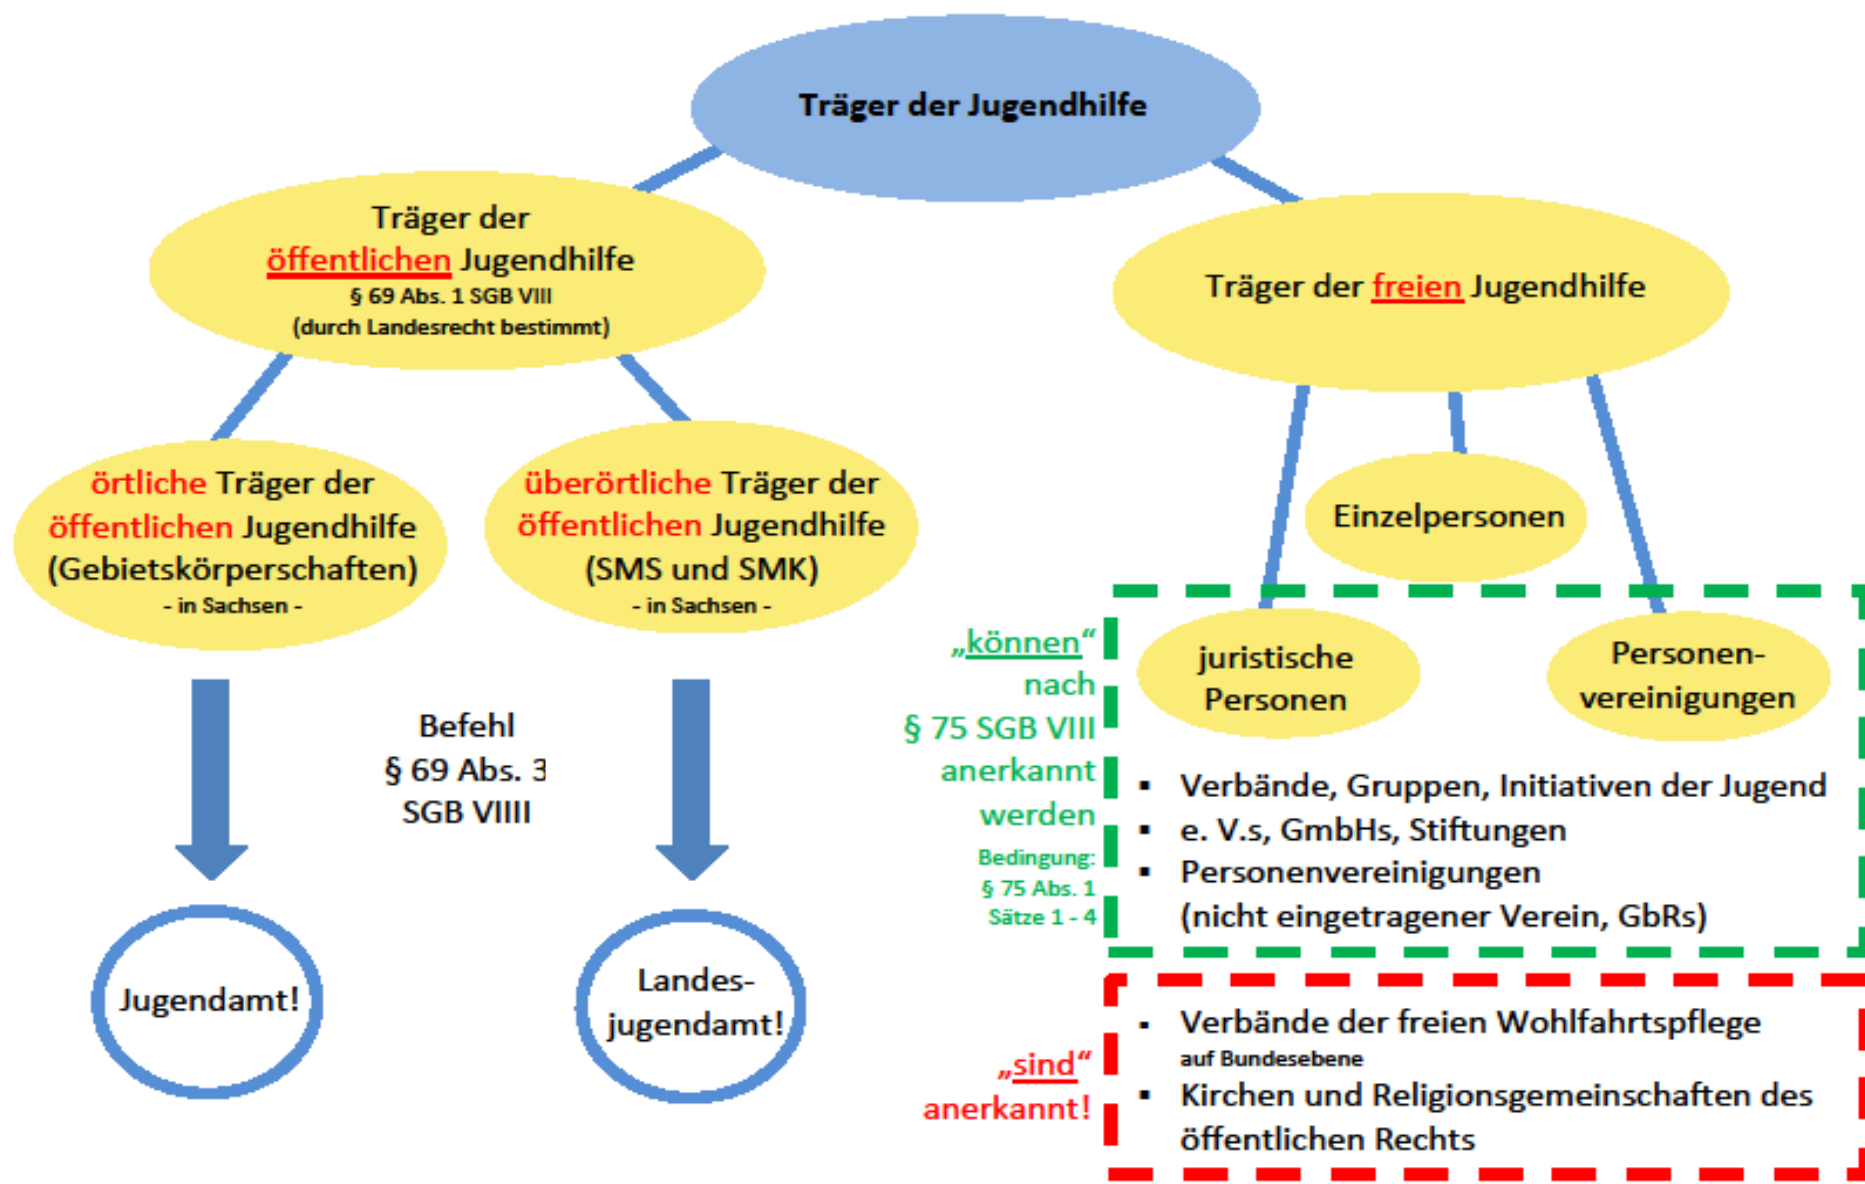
Träger der Jugendhilfe

Träger der öffentlichen Jugendhilfe
§ 69 Abs. 1 SGB VIII
(durch Landesrecht bestimmt)

Träger der freien Jugendhilfe

örtliche Träger der öffentlichen Jugendhilfe (Gebietskörperschaften)
- in Sachsen -

überörtliche Träger der öffentlichen Jugendhilfe (SMS und SMK)
- in Sachsen -

Einzelpersonen

„können“ nach § 75 SGB VIII anerkannt werden
Bedingung: § 75 Abs. 1 Sätze 1 - 4

juristische Personen

Personenvereinigungen

Befehl
§ 69 Abs. 3
SGB VIIII

- Verbände, Gruppen, Initiativen der Jugend
- e. V.s, GmbHs, Stiftungen
- Personenvereinigungen (nicht eingetragener Verein, GbRs)

Jugendamt!

Landesjugendamt!

„sind“ anerkannt!

- Verbände der freien Wohlfahrtspflege auf Bundesebene
- Kirchen und Religionsgemeinschaften des öffentlichen Rechts